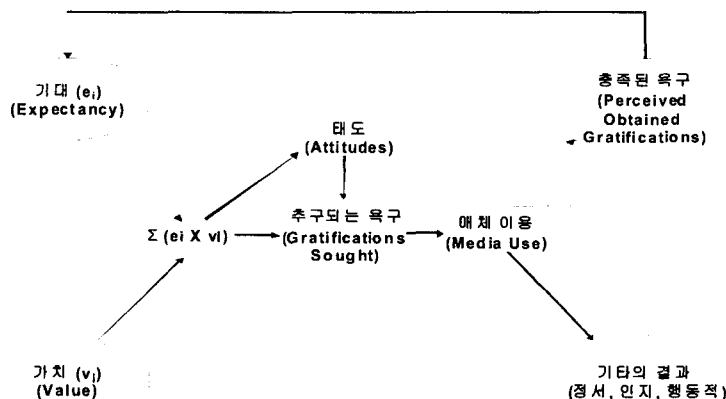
기대 ($e_i$)
(Expectancy)

충족된 욕구
(Perceived Obtained Gratifications)

태도
(Attitudes)

$\Sigma$ (ei X vi)

추구되는 욕구
(Gratifications Sought)

매체 이용
(Media Use)

가치 ($v_i$)
(Value)

기타의 결과
(정서, 인지, 행동적)